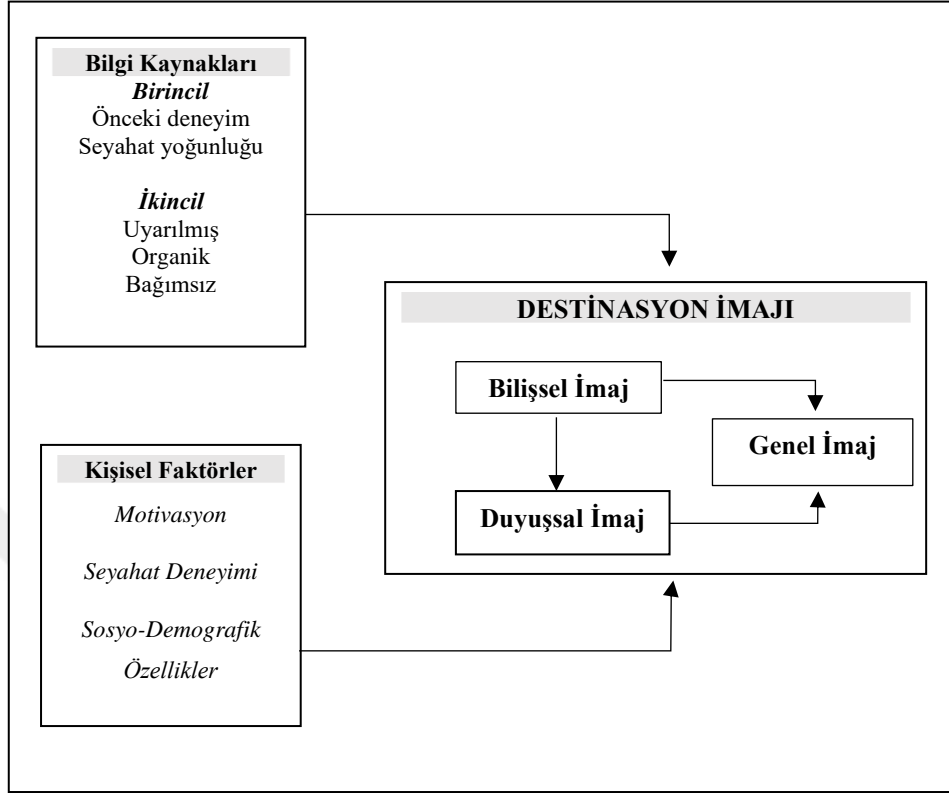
Bilgi Kaynakları
Birincil
Önceki deneyim
Seyahat yoğunluğu

İkincil
Uyarılmış
Organik
Bağımsız

DESTİNASYON İMAJI

Bilişsel İmaj

Genel İmaj

Duyuşsal İmaj

Kişisel Faktörler
Motivasyon

Seyahat Deneyimi

Sosyo-Demografik Özellikler